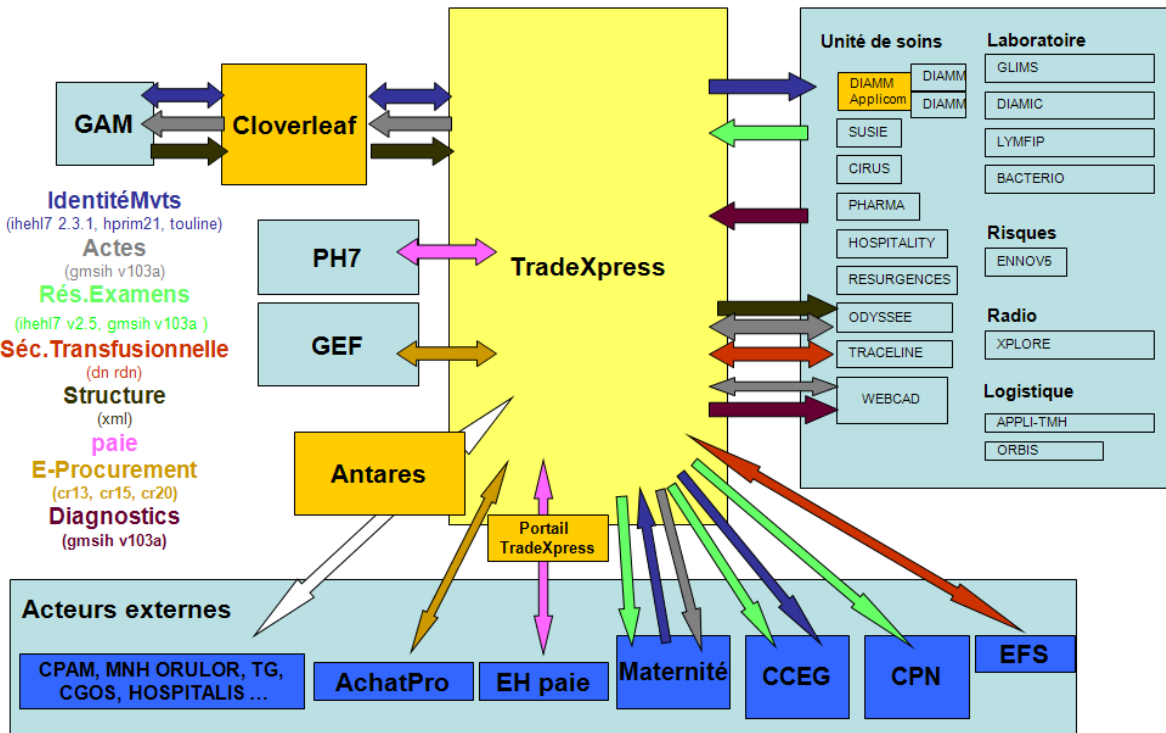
GAM

Cloverleaf

IdentitéMvts
(ihehl7 2.3.1, hprim21, touline)
Actes
(gmsih v103a)
Rés.Examens
(ihehl7 v2.5, gmsih v103a )
Séc.Transfusionnelle
(dn rdn)
Structure
(xml)
paie
E-Procurement
(cr13, cr15, cr20)
Diagnostics
(gmsih v103a)

PH7

GEF

Antares

TradeXpress

Portail TradeXpress

Unité de soins
DIAMM Applicom
DIAMM
DIAMM
SUSIE
CIRUS
PHARMA
HOSPITALITY
RESURGENCES
ODYSSEE
TRACELINE
WEBCAD

Laboratoire
GLIMS
DIAMIC
LYMFIP
BACTERIO

Risques
ENNOV5

Radio
XPLORE

Logistique
APPLI-TMH
ORBIS

Acteurs externes
CPAM, MNH ORULOR, TG, CGOS, HOSPITALIS ...
AchatPro
EH paie
Maternité
CCEG
CPN
EFS